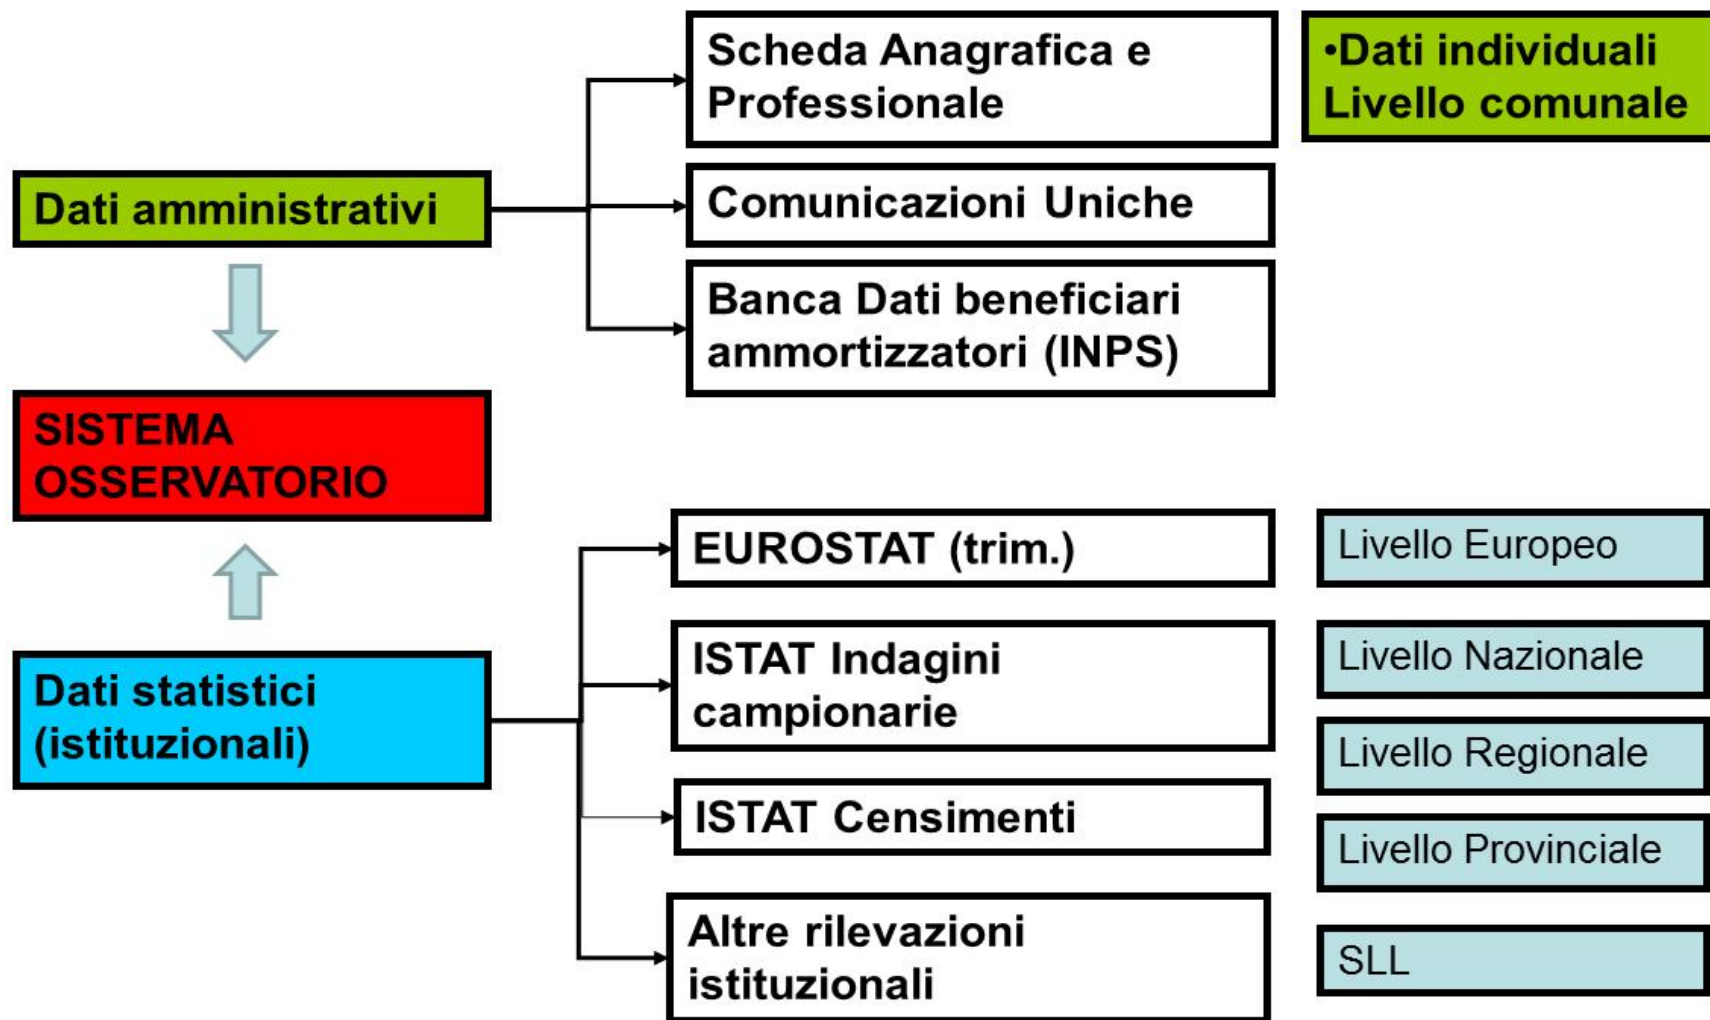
Dati amministrativi

Scheda Anagrafica e Professionale

Comunicazioni Uniche

Banca Dati beneficiari ammortizzatori (INPS)

•Dati individuali Livello comunale

SISTEMA OSSERVATORIO

Dati statistici (istituzionali)

EUROSTAT (trim.)

ISTAT Indagini campionarie

ISTAT Censimenti

Altre rilevazioni istituzionali

Livello Europeo

Livello Nazionale

Livello Regionale

Livello Provinciale

SLL